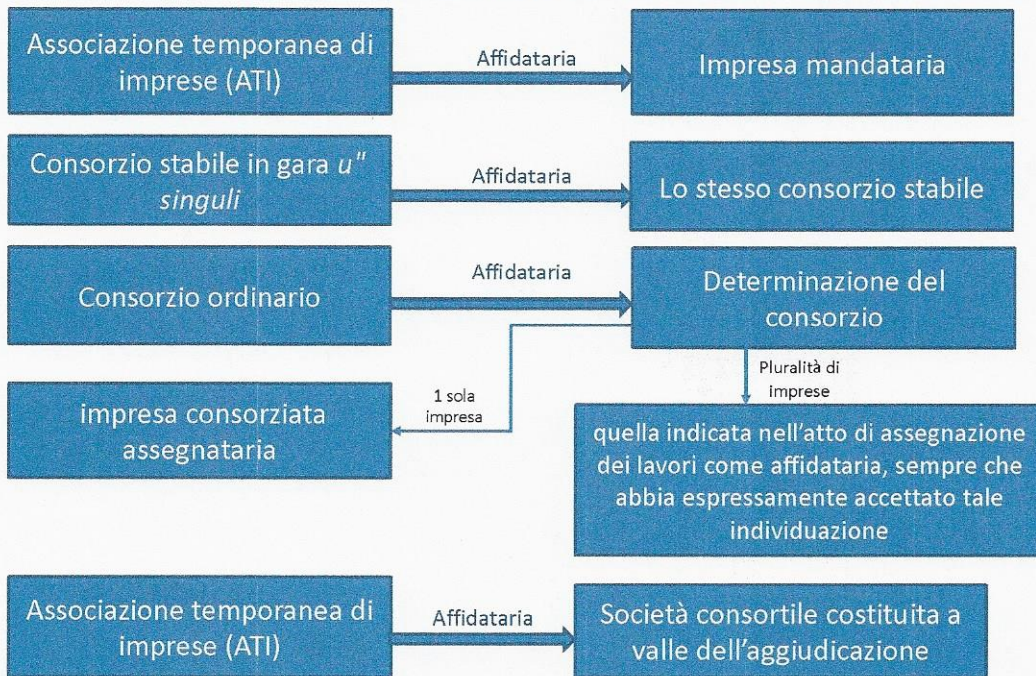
Associazione temporanea di imprese (ATI)

Affidataria

Impresa mandataria

Consorzio stabile in gara *u" singuli*

Affidataria

Lo stesso consorzio stabile

Consorzio ordinario

Affidataria

Determinazione del consorzio

Pluralità di imprese

1 sola impresa

impresa consorziata assegnataria

quella indicata nell'atto di assegnazione dei lavori come affidataria, sempre che abbia espressamente accettato tale individuazione

Associazione temporanea di imprese (ATI)

Affidataria

Società consortile costituita a valle dell'aggiudicazione